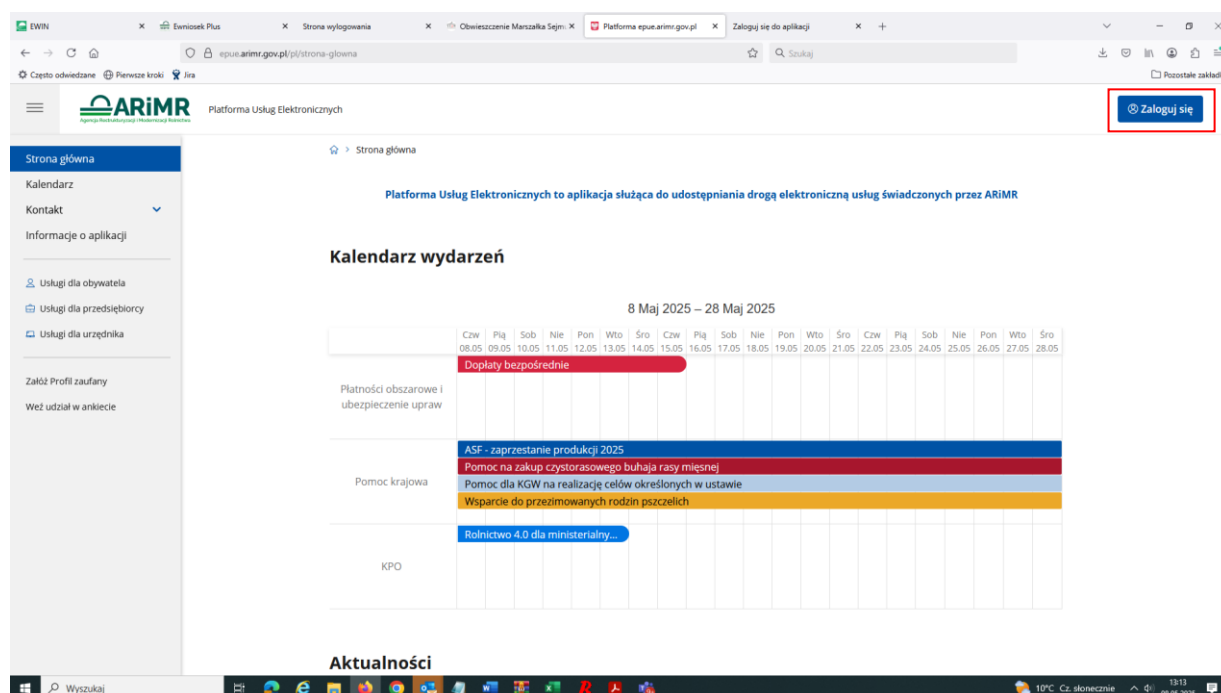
EWIN × eWniosek Plus × Strona wylogowania × Obwieszczenie Marszałka Sejmu × Platforma epue.arimr.gov.pl × Zaloguj się do aplikacji × +

epue.arimr.gov.pl/pl/strona-glowna

Szukaj

Często odwiedzane Pierwsze kroki Jira

Pozostałe zakładki

ARiMR
Agencja Restrukturyzacji i Modernizacji Rolnictwa

Platforma Usług Elektronicznych

Zaloguj się

Strona główna
Kalendarz
Kontakt
Informacje o aplikacji

Usługi dla obywatela
Usługi dla przedsiębiorcy
Usługi dla urzędnika

Załóż Profil zaufany
Weź udział w ankiecie

Strona główna

Platforma Usług Elektronicznych to aplikacja służąca do udostępniania drogą elektroniczną usług świadczonych przez ARiMR

Kalendarz wydarzeń

8 Maj 2025 – 28 Maj 2025

| | Czw 08.05 | Pią 09.05 | Sob 10.05 | Nie 11.05 | Pon 12.05 | Wto 13.05 | Śro 14.05 | Czw 15.05 | Pią 16.05 | Sob 17.05 | Nie 18.05 | Pon 19.05 | Wto 20.05 | Śro 21.05 | Czw 22.05 | Pią 23.05 | Sob 24.05 | Nie 25.05 | Pon 26.05 | Wto 27.05 | Śro 28.05 |
|---|---|---|---|---|---|---|---|---|---|---|---|---|---|---|---|---|---|---|---|---|---|
| Płatności obszarowe i ubezpieczenie upraw | Dopłaty bezpośrednie | | | | | | | | | | | | | | | | | | | | |
| Pomoc krajowa | ASF - zaprzestanie produkcji 2025; Pomoc na zakup czystorasowego buhaja rasy mięsnej; Pomoc dla KGW na realizację celów określonych w ustawie; Wsparcie do przezimowanych rodzin pszczelich | | | | | | | | | | | | | | | | | | | | |
| KPO | Rolnictwo 4.0 dla ministerialny... | | | | | | | | | | | | | | | | | | | | |

Aktualności

Wyszukaj

10°C Cz. słonecznie 13:13